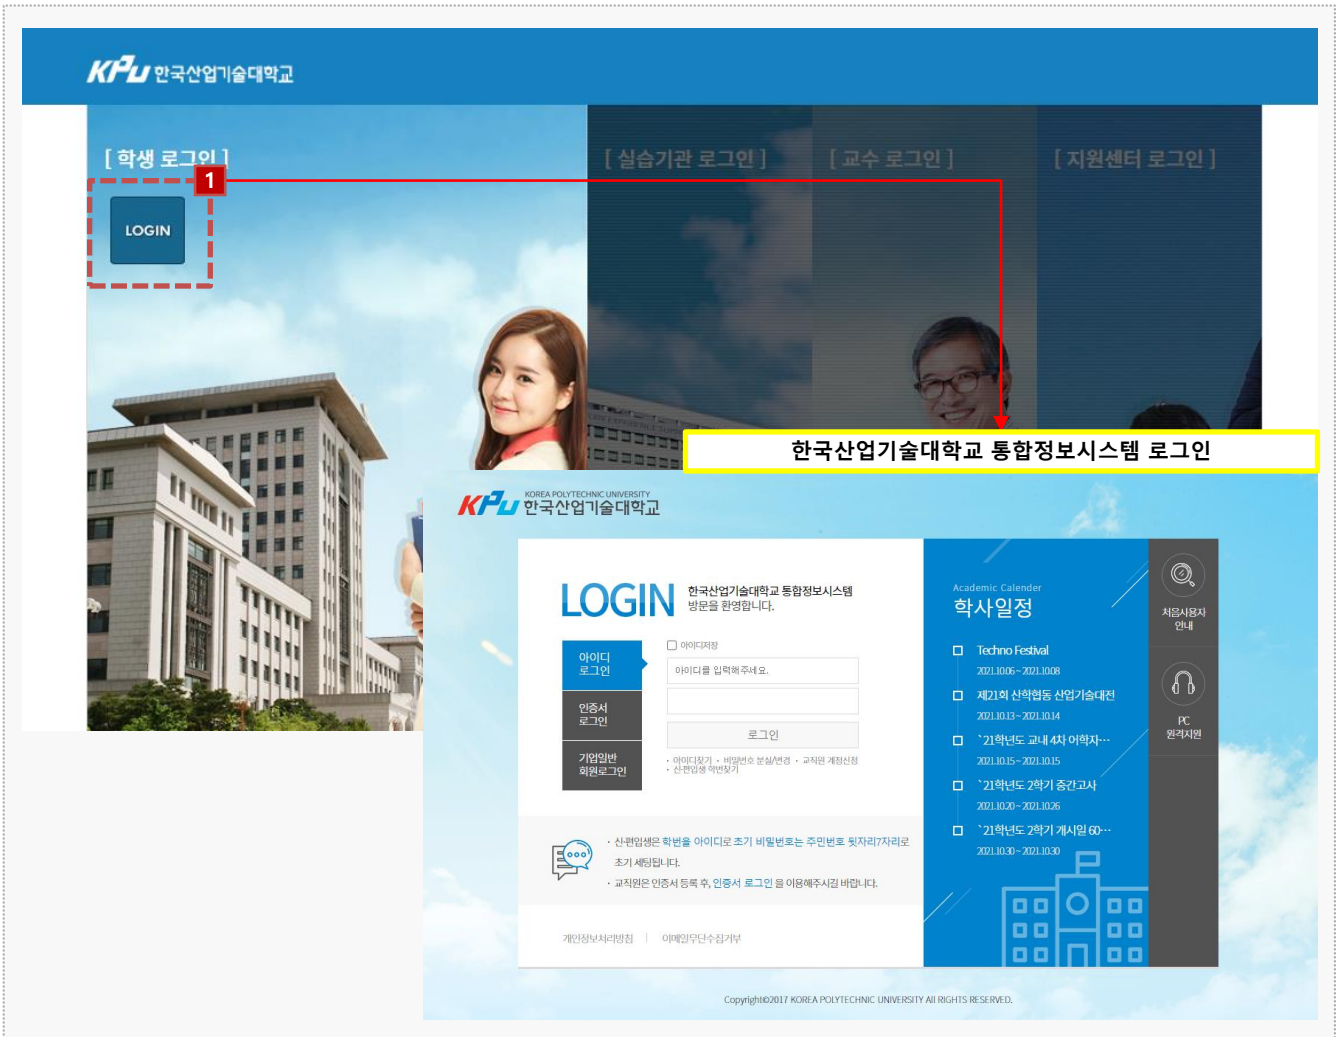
KPU 한국산업기술대학교

[ 학생 로그인 ]

1

LOGIN

[ 실습기관 로그인 ]

[ 교수 로그인 ]

[ 지원센터 로그인 ]

한국산업기술대학교 통합정보시스템 로그인

KPU KOREA POLYTECHNIC UNIVERSITY 한국산업기술대학교

LOGIN 한국산업기술대학교 통합정보시스템 방문을 환영합니다.

아이디 로그인

인증서 로그인

기업일반 회원로그인

아이디저장

아이디를 입력해주세요.

로그인

· 아이디찾기 · 비밀번호 분실/변경 · 교직원 계정신청
· 신편입생 학번찾기

· 신편입생은 학번을 아이디로 초기 비밀번호는 주민번호 뒷자리7자리로 초기 세팅됩니다.
· 교직원은 인증서 등록 후, 인증서 로그인 을 이용해주시길 바랍니다.

개인정보처리방침 | 이메일무단수집거부

Academic Calender
학사일정

Techno Festival
2021.10.06 ~ 2021.10.08

제21회 산학협동 산업기술대전
2021.10.13 ~ 2021.10.14

`21학년도 교내 4차 어학자…
2021.10.15 ~ 2021.10.15

`21학년도 2학기 중간고사
2021.10.20 ~ 2021.10.26

`21학년도 2학기 게시일 60…
2021.10.30 ~ 2021.10.30

처음사용자 안내

PC 원격지원

Copyright©2017 KOREA POLYTECHNIC UNIVERSITY All RIGHTS RESERVED.